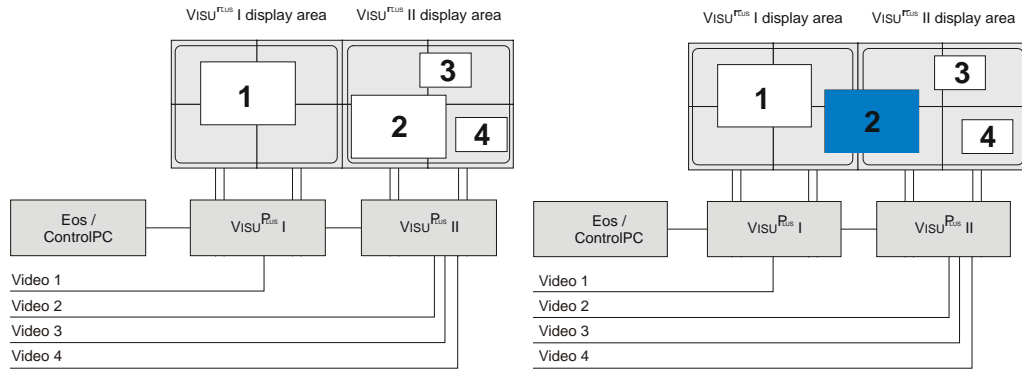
VISU$^{PLUS}$ I display area VISU$^{PLUS}$ II display area

1
2
3
4

Eos / ControlPC

VISU$^{PLUS}$ I

VISU$^{PLUS}$ II

Video 1
Video 2
Video 3
Video 4

VISU$^{PLUS}$ I display area VISU$^{PLUS}$ II display area

1
2
3
4

Eos / ControlPC

VISU$^{PLUS}$ I

VISU$^{PLUS}$ II

Video 1
Video 2
Video 3
Video 4